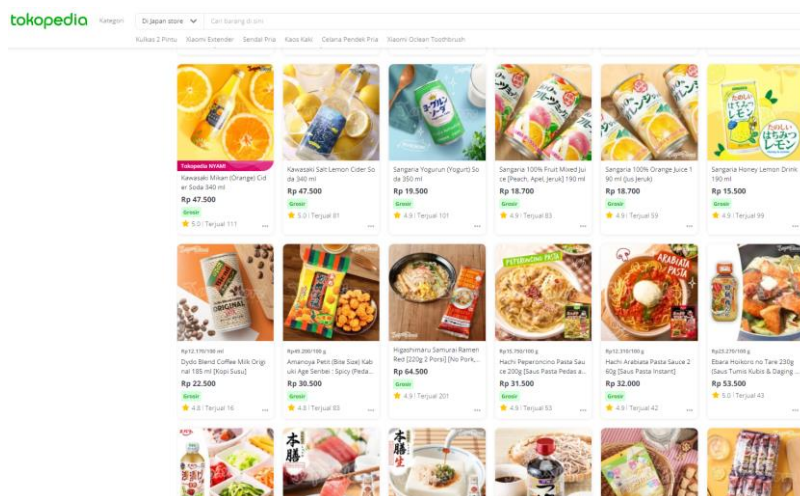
tokopedia Kategori Di Japan store Cari barang di sini

Kulkas 2 Pintu Xiaomi Extender Sendal Pria Kaos Kaki Celana Pendek Pria Xiaomi Ocean Toothbrush

Tokopedia NYAM!
Kawasaki Mikan (Orange) Cider Soda 340 ml
Rp 47.500
Grosir
5.0 | Terjual 111

Kawasaki Salt Lemon Cider Soda 340 ml
Rp 47.500
Grosir
5.0 | Terjual 81

Sangaria Yogurun (Yogurt) Soda 350 ml
Rp 19.500
Grosir
4.9 | Terjual 101

Sangaria 100% Fruit Mixed Juice [Peach, Apel, Jeruk] 190 ml
Rp 18.700
Grosir
4.9 | Terjual 83

Sangaria 100% Orange Juice 190 ml [Jus Jeruk]
Rp 18.700
Grosir
4.9 | Terjual 59

Sangaria Honey Lemon Drink 190 ml
Rp 15.500
Grosir
4.9 | Terjual 99

Rp12.170/100 ml
Dydo Blend Coffee Milk Original 185 ml [Kopi Susu]
Rp 22.500
Grosir
4.8 | Terjual 16

Rp49.200/100 g
Amanoya Peto (Bite Size) Kabuki Age Senbei : Spicy (Peda...
Rp 30.500
Grosir
4.8 | Terjual 85

Higashimaru Samurai Ramen Red [220g 2 Porsi] [No Pork,...
Rp 64.500
Grosir
4.9 | Terjual 201

PEPERONCINO PASTA
Rp15.750/100 g
Hachi Peperoncino Pasta Sauce 200g [Saus Pasta Pedas a...
Rp 31.500
Grosir
4.9 | Terjual 53

ARABIATA PASTA
Rp12.310/100 g
Hachi Arabiata Pasta Sauce 260g [Saus Pasta Instant]
Rp 32.000
Grosir
4.9 | Terjual 42

Rp23.270/100 g
Ebara Hoikoro no Tare 230g (Saus Tumis Kubis & Daging ...
Rp 53.500
Grosir
5.0 | Terjual 43

本膳

本膳